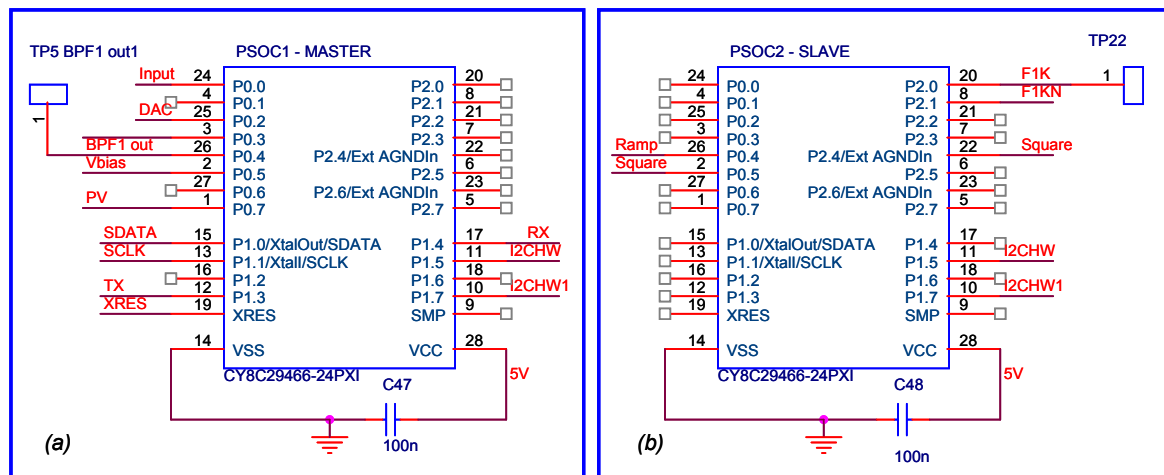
TP5 BPF1 out1

1

PSOC1 - MASTER

Input 24 P0.0
4 P0.1
DAC 25 P0.2
3 P0.3
BPF1 out 26 P0.4
Vbias 2 P0.5
27 P0.6
PV 1 P0.7

P2.0 20
P2.1 8
P2.2 21
P2.3 7
P2.4/Ext AGNDIn 22
P2.5 6
P2.6/Ext AGNDIn 23
P2.7 5

SDATA 15 P1.0/XtalOut/SDATA
SCLK 13 P1.1/XtalI/SCLK
16 P1.2
TX 12 P1.3
XRES 19 XRES

P1.4 17 RX
P1.5 11 I2CHW
P1.6 18
P1.7 10 I2CHW1
SMP 9

14 VSS
VCC 28
CY8C29466-24PXI
C47
5V
100n
(a)

PSOC2 - SLAVE
TP22

24 P0.0
4 P0.1
25 P0.2
3 P0.3
Ramp 26 P0.4
Square 2 P0.5
27 P0.6
1 P0.7

P2.0 20 F1K 1
P2.1 8 F1KN
P2.2 21
P2.3 7
P2.4/Ext AGNDIn 22 Square
P2.5 6
P2.6/Ext AGNDIn 23
P2.7 5

15 P1.0/XtalOut/SDATA
13 P1.1/XtalI/SCLK
16 P1.2
12 P1.3
19 XRES

P1.4 17 I2CHW
P1.5 11
P1.6 18 I2CHW1
P1.7 10
SMP 9

14 VSS
VCC 28
CY8C29466-24PXI
C48
5V
100n
(b)